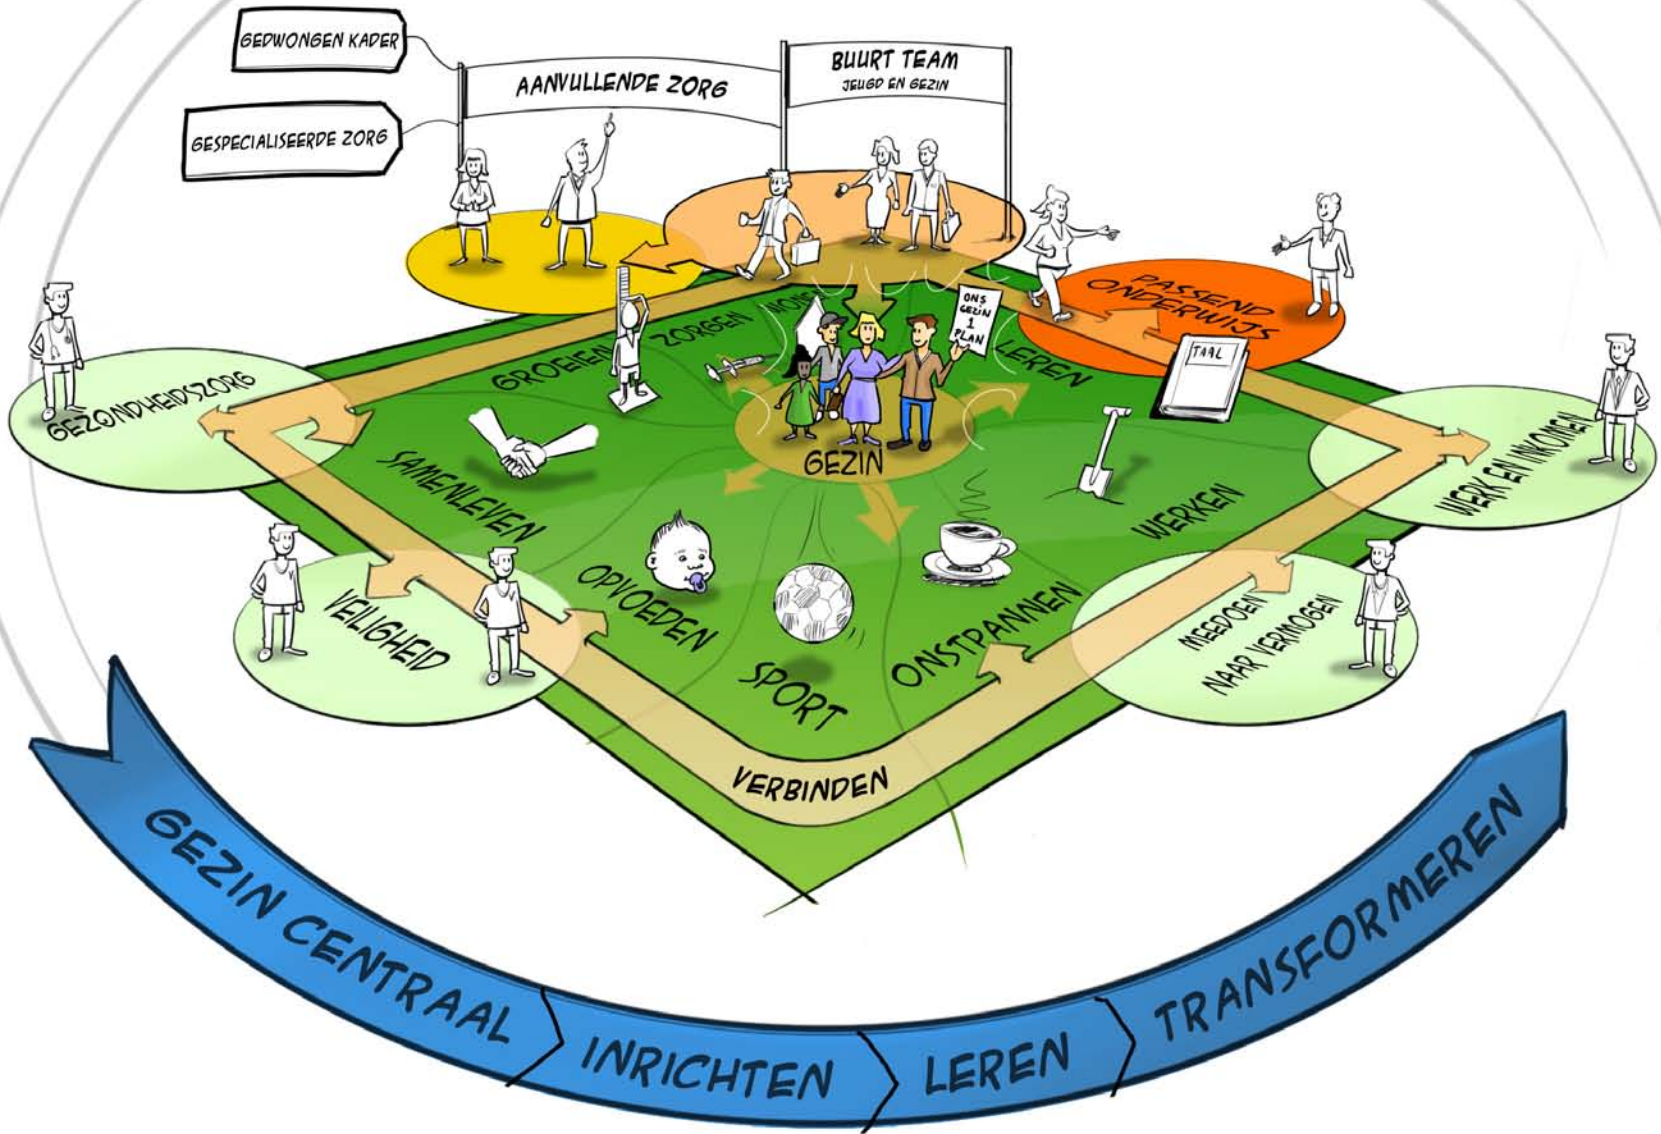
GEDWONGEN KADER

GESPECIALISEERDE ZORG

AANVULLENDE ZORG

BUURT TEAM
JEUGD EN GEZIN

PASSEND ONDERWIJS

TAAL

GEZONDHEIDSZORG

WERK EN INKOMEN

GROEIEN

ZORGEN

WONEN

ONS GEZIN 1 PLAN

LEREN

SAMENLEVEN

GEZIN

WERKEN

VEILIGHEID

OPVOEDEN

SPORT

ONSPANNEN

MEEDOEN NAAR VERMOGEN

VERBINDEN

GEZIN CENTRAAL

INRICHTEN

LEREN

TRANSFORMEREN